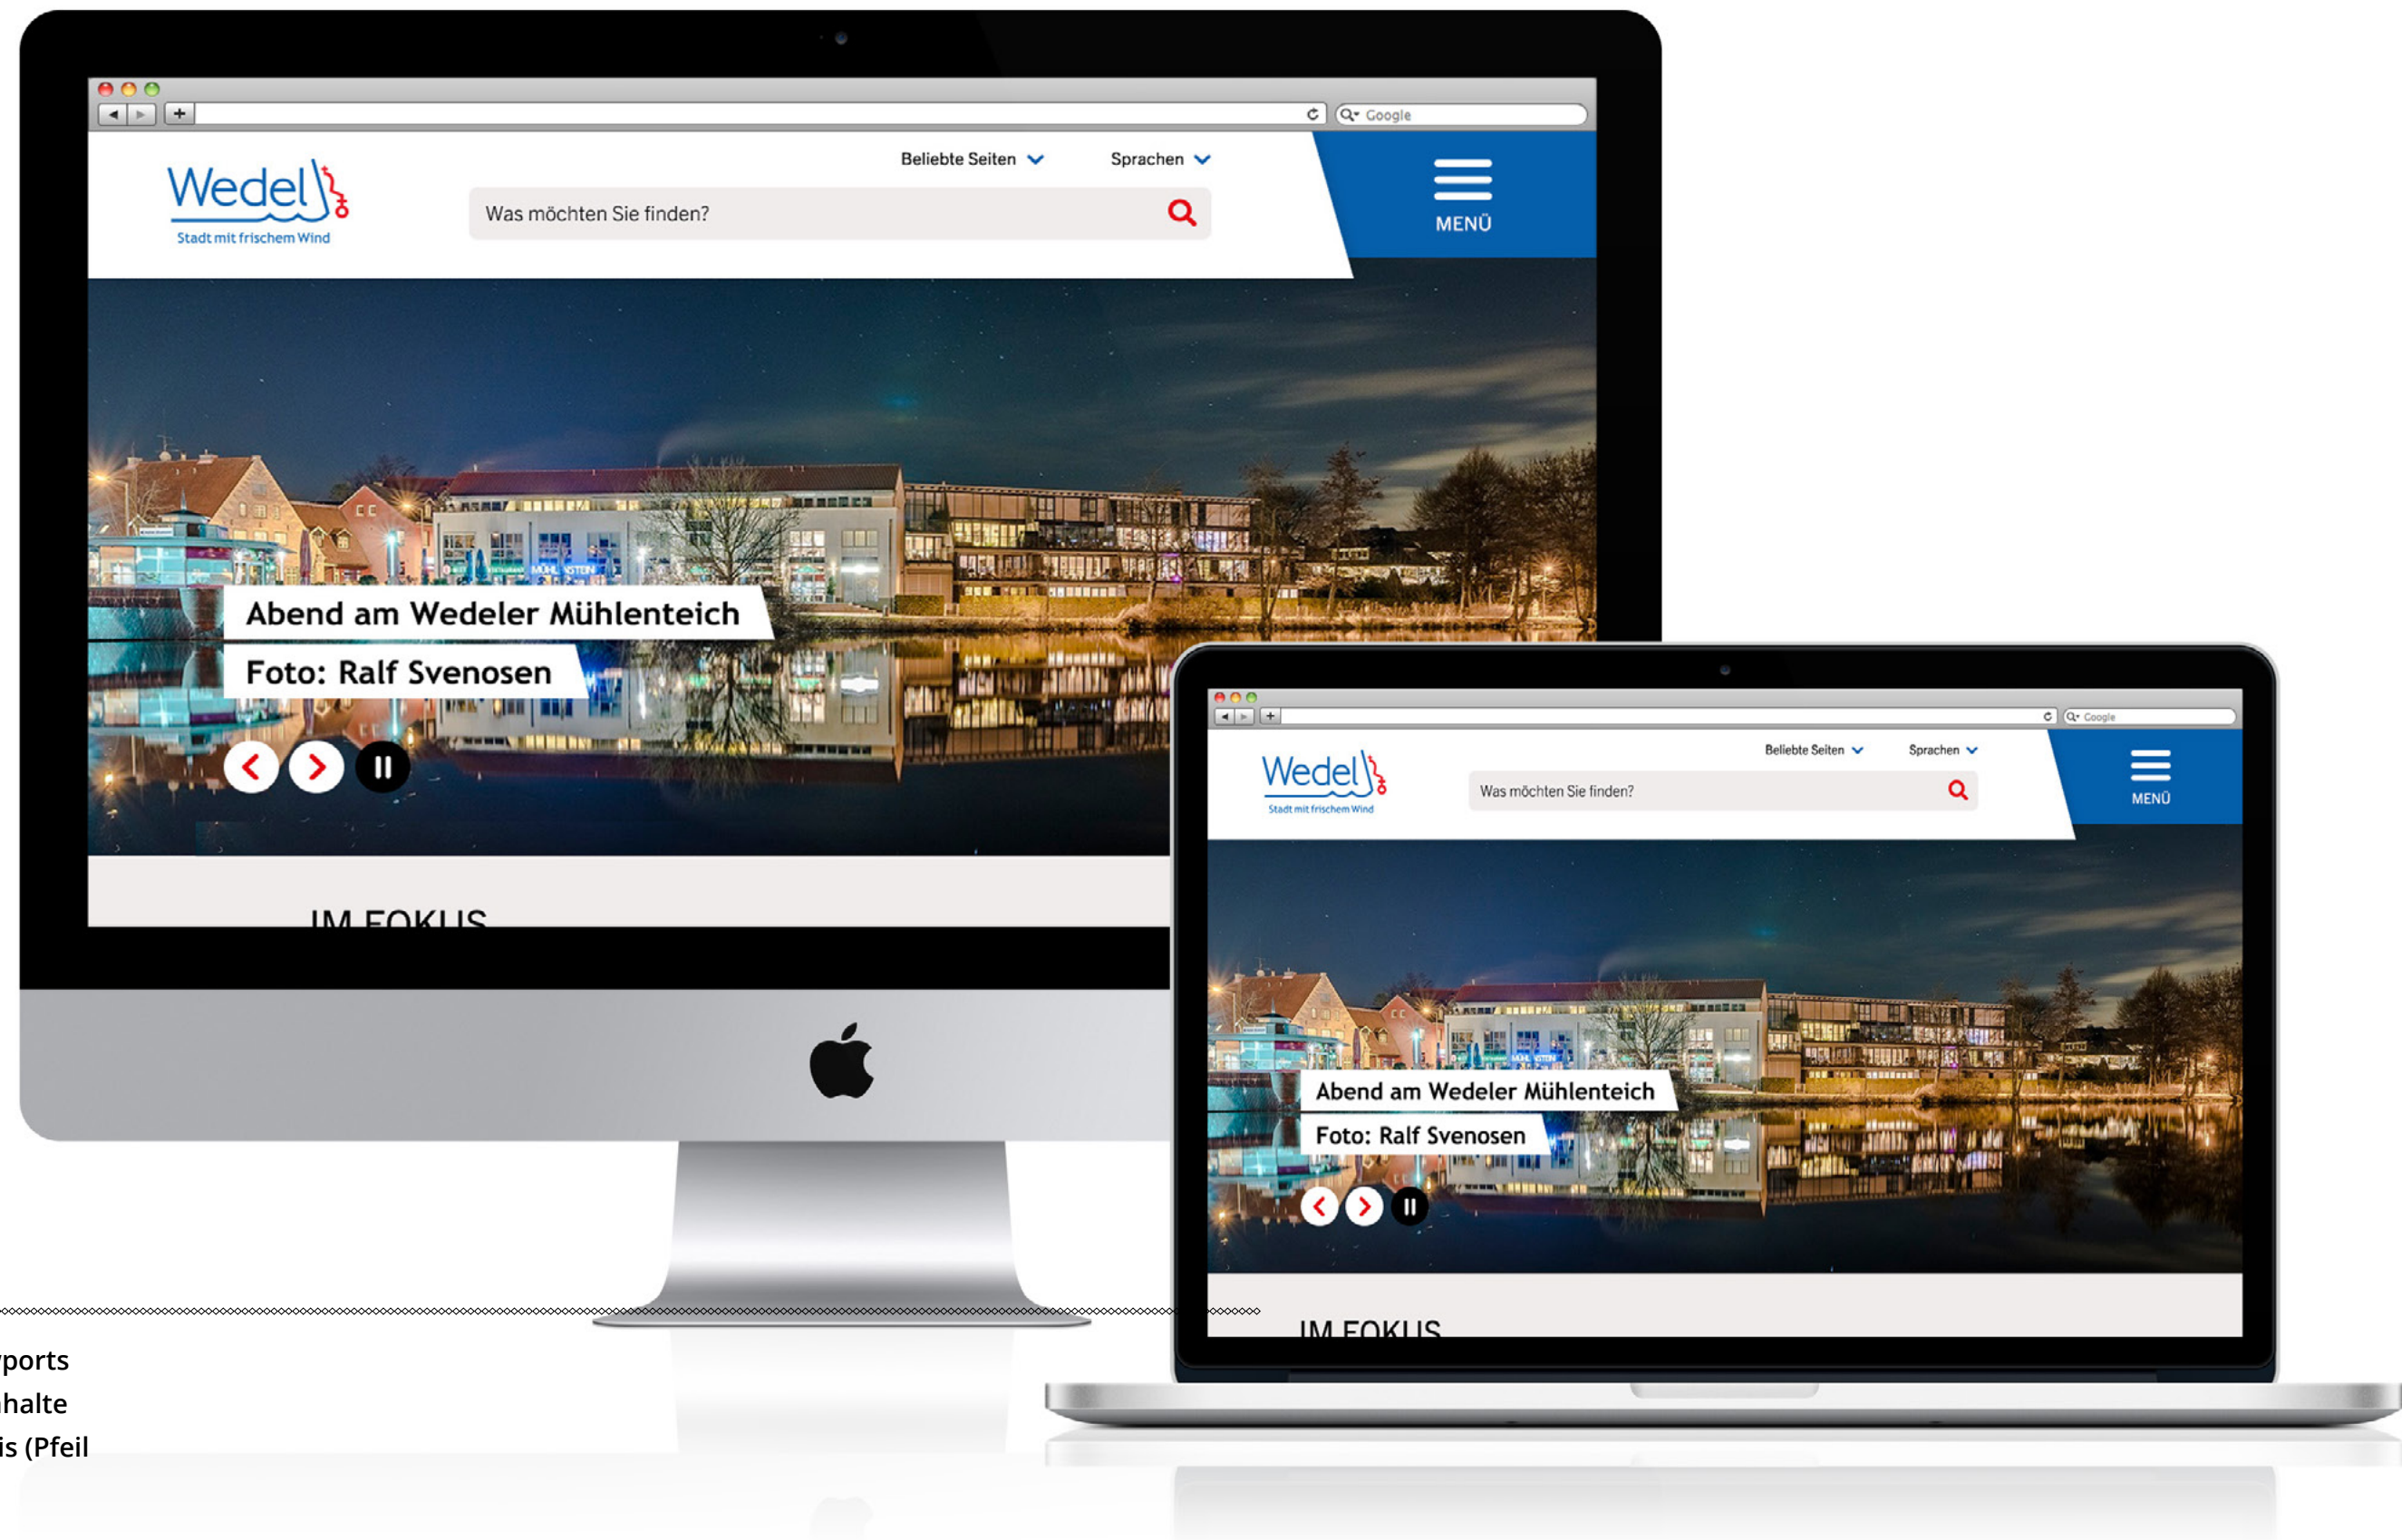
Google

Wedel
Stadt mit frischem Wind

Beliebte Seiten Sprachen

Was möchten Sie finden?

MENÜ

Abend am Wedeler Mühlenteich
Foto: Ralf Svenosen

IM FOKUS

Google

Wedel
Stadt mit frischem Wind

Beliebte Seiten Sprachen

Was möchten Sie finden?

MENÜ

Abend am Wedeler Mühlenteich
Foto: Ralf Svenosen

IM FOKUS

ports
halte
is (Pfeil